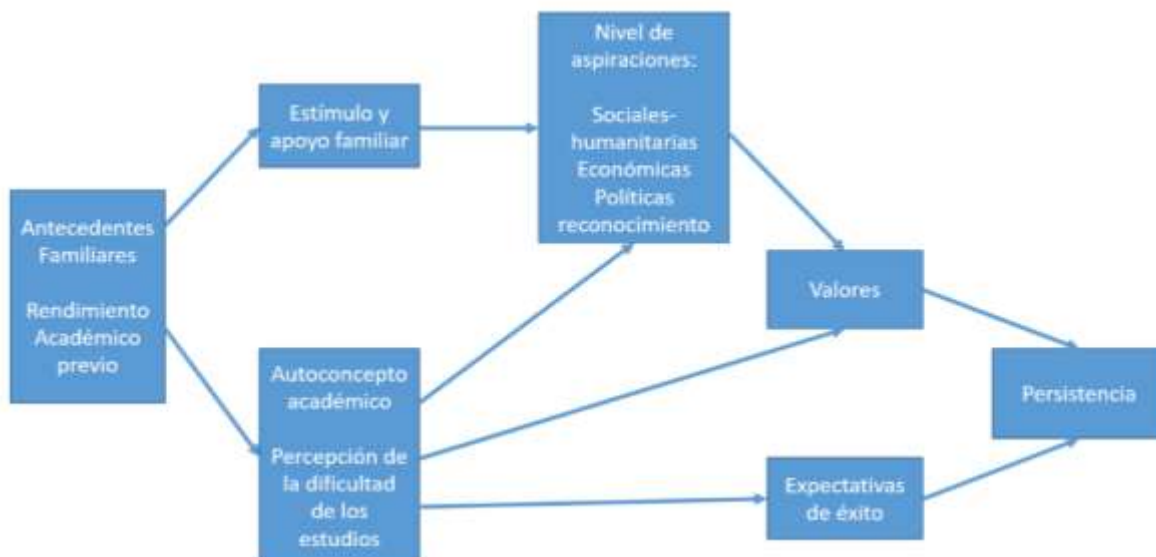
Antecedentes Familiares

Rendimiento Académico previo

Estímulo y apoyo familiar

Nivel de aspiraciones:

Sociales-humanitarias
Económicas
Políticas
reconocimiento

Autoconcepto académico

Percepción de la dificultad de los estudios

Valores

Expectativas de éxito

Persistencia